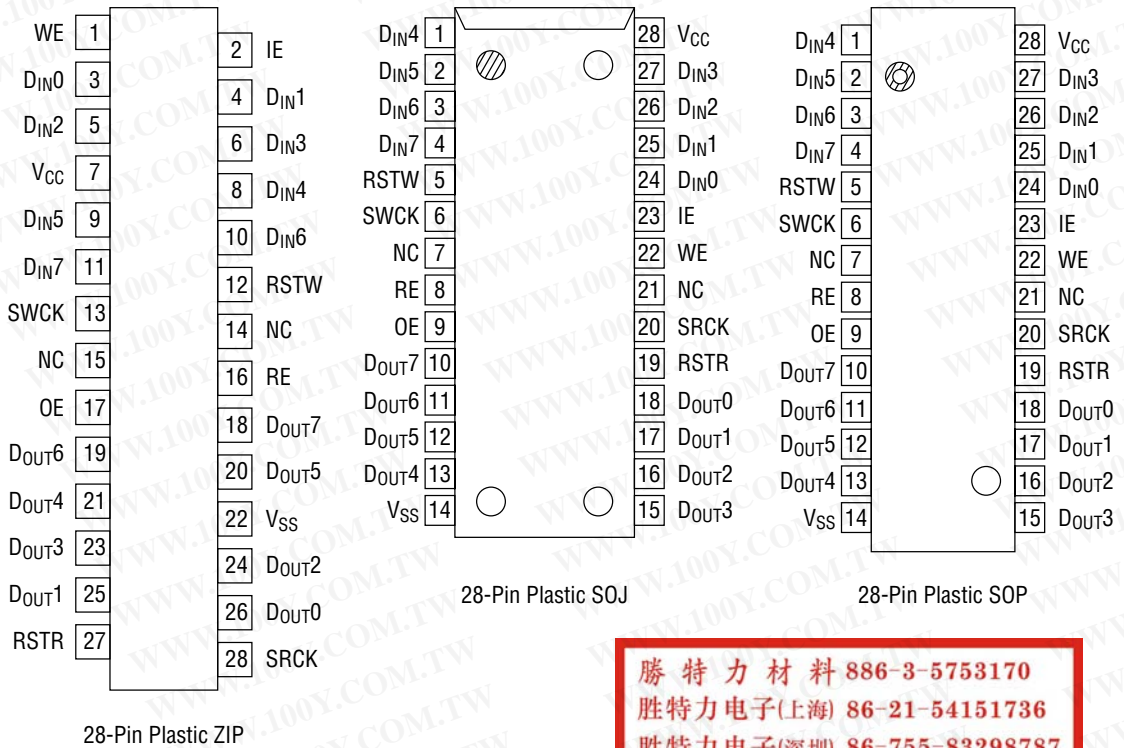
WE 1
2 IE
$D_{IN}0$ 3
4 $D_{IN}1$
$D_{IN}2$ 5
6 $D_{IN}3$
$V_{CC}$ 7
8 $D_{IN}4$
$D_{IN}5$ 9
10 $D_{IN}6$
$D_{IN}7$ 11
12 RSTW
SWCK 13
14 NC
NC 15
16 RE
OE 17
18 $D_{OUT}7$
$D_{OUT}6$ 19
20 $D_{OUT}5$
$D_{OUT}4$ 21
22 $V_{SS}$
$D_{OUT}3$ 23
24 $D_{OUT}2$
$D_{OUT}1$ 25
26 $D_{OUT}0$
RSTR 27
28 SRCK

28-Pin Plastic ZIP

$D_{IN}4$ 1 | 28 $V_{CC}$
$D_{IN}5$ 2 | 27 $D_{IN}3$
$D_{IN}6$ 3 | 26 $D_{IN}2$
$D_{IN}7$ 4 | 25 $D_{IN}1$
RSTW 5 | 24 $D_{IN}0$
SWCK 6 | 23 IE
NC 7 | 22 WE
RE 8 | 21 NC
OE 9 | 20 SRCK
$D_{OUT}7$ 10 | 19 RSTR
$D_{OUT}6$ 11 | 18 $D_{OUT}0$
$D_{OUT}5$ 12 | 17 $D_{OUT}1$
$D_{OUT}4$ 13 | 16 $D_{OUT}2$
$V_{SS}$ 14 | 15 $D_{OUT}3$

28-Pin Plastic SOJ

$D_{IN}4$ 1 | 28 $V_{CC}$
$D_{IN}5$ 2 | 27 $D_{IN}3$
$D_{IN}6$ 3 | 26 $D_{IN}2$
$D_{IN}7$ 4 | 25 $D_{IN}1$
RSTW 5 | 24 $D_{IN}0$
SWCK 6 | 23 IE
NC 7 | 22 WE
RE 8 | 21 NC
OE 9 | 20 SRCK
$D_{OUT}7$ 10 | 19 RSTR
$D_{OUT}6$ 11 | 18 $D_{OUT}0$
$D_{OUT}5$ 12 | 17 $D_{OUT}1$
$D_{OUT}4$ 13 | 16 $D_{OUT}2$
$V_{SS}$ 14 | 15 $D_{OUT}3$

28-Pin Plastic SOP

勝 特 力 材 料 886-3-5753170
胜特力电子(上海) 86-21-54151736
胜特力电子(深圳) 86-755-83298787

WWW.100Y.COM.TW